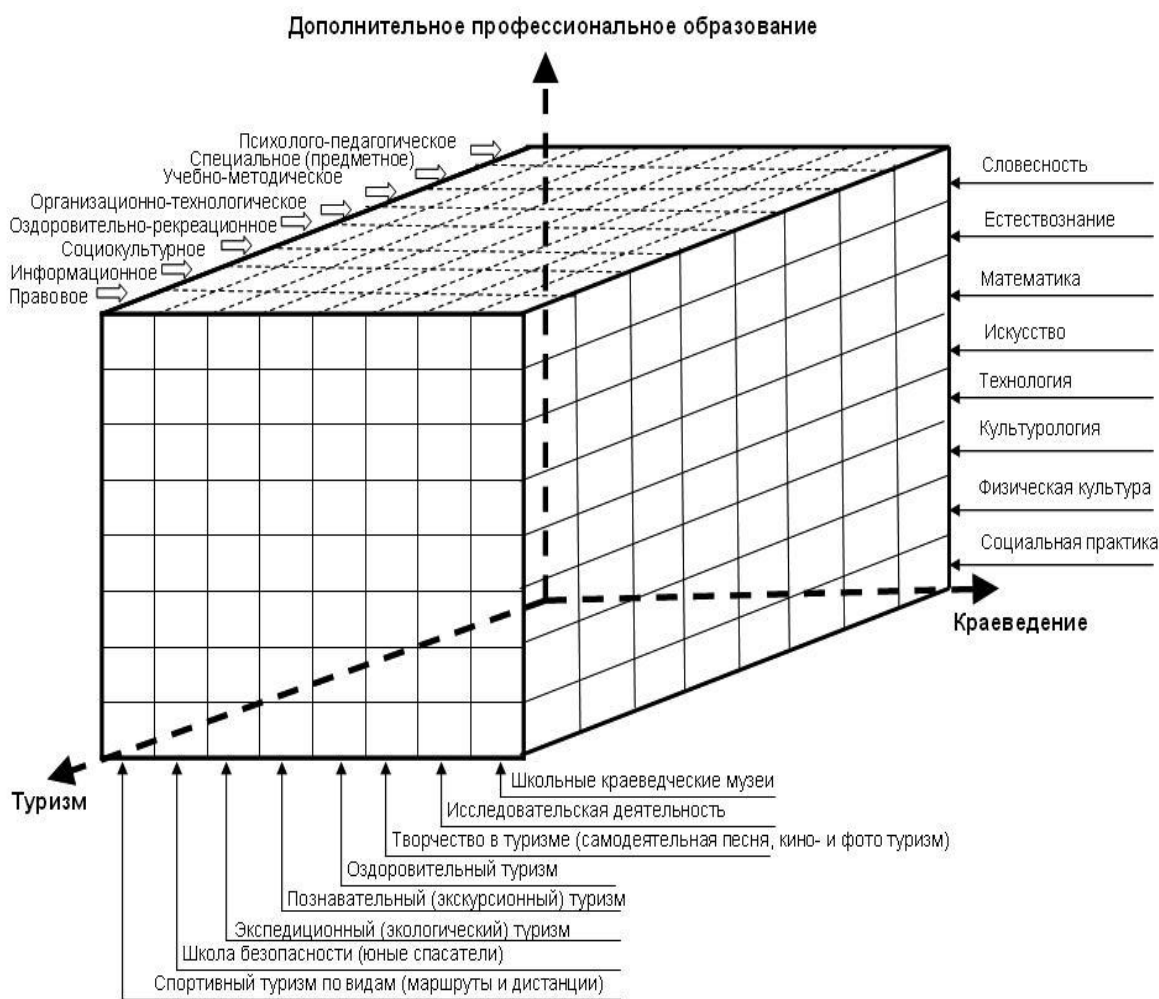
Дополнительное профессиональное образование

Психолого-педагогическое
Специальное (предметное)
Учебно-методическое
Организационно-технологическое
Оздоровительно-рекреационное
Социокультурное
Информационное
Правовое

Словесность
Естествознание
Математика
Искусство
Технология
Культурология
Физическая культура
Социальная практика

Краеведение

Туризм

Школьные краеведческие музеи
Исследовательская деятельность
Творчество в туризме (самодеятельная песня, кино- и фото туризм)
Оздоровительный туризм
Познавательный (экскурсионный) туризм
Экспедиционный (экологический) туризм
Школа безопасности (юные спасатели)
Спортивный туризм по видам (маршруты и дистанции)